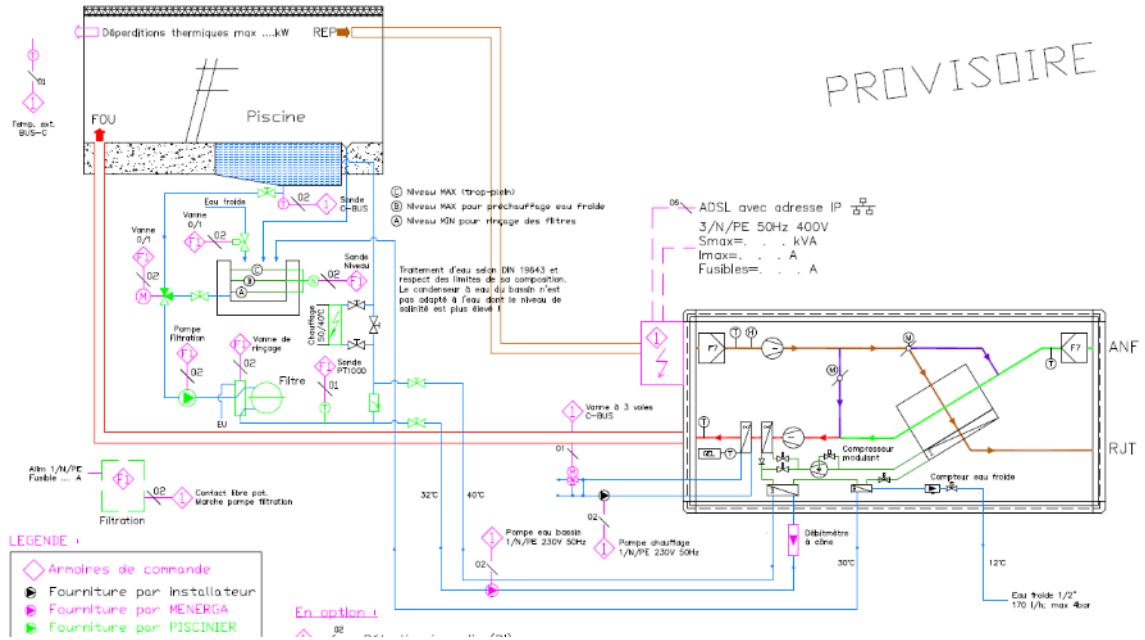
Déperditions thermiques max ....kW
REP
PROVISOIRE
01
Temp. ext. BUS-C
FOU
Piscine
02
Sonde C-BUS
Eau froide
Vanne 0/1
Vanne 0/1
02
02
Ⓒ Niveau MAX (trop-plein)
Ⓑ Niveau MAX pour préchauffage eau froide
Ⓐ Niveau MIN pour rinçage des filtres
C
B
A
Sonde Niveau
Traitement d'eau selon DIN 19643 et respect des limites de sa composition. Le condenseur à eau du bassin n'est pas adapté à l'eau dont le niveau de salinité est plus élevé !
Chauffage 150/40°C
06
ADSL avec adresse IP
3/N/PE 50Hz 400V
Smax=. . . kVA
Imax=. . . A
Fusibles=. . . A
Pompe Filtration
Vanne de rinçage
Sonde PT1000
01
Filtre
02
EU
F7
T H
M
F7
ANF
T
M
T
RJT
Vanne à 3 voies C-BUS
01
Compresseur modulant
Compteur eau froide
Alim 1/N/PE Fusible ... A
02
Contact libre pot. Marche pompe filtration
Filtration
32°C
40°C
02
Pompe eau bassin 1/N/PE 230V 50Hz
Pompe chauffage 1/N/PE 230V 50Hz
Débitmètre à cône
30°C
12°C
Eau froide 1/2" 170 l/h; max 4bar
LEGENDE :
Armoires de commande
Fournitures par installateur
Fournitures par MENERGA
Fournitures par PISCINIER
En option :
02